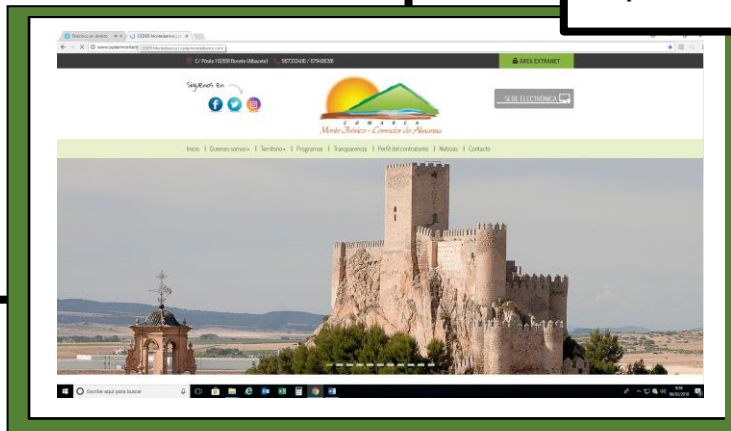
ÁREA EXTRANET

Síguenos en

COMARCA
Monte Ibérico - Corredor de Almansa

SEDE ELECTRÓNICA

Inicio | Quienes somos | Territorio | Programas | Transparencia | Perfil del contratante | Noticias | Contacto

Escribe aquí para buscar